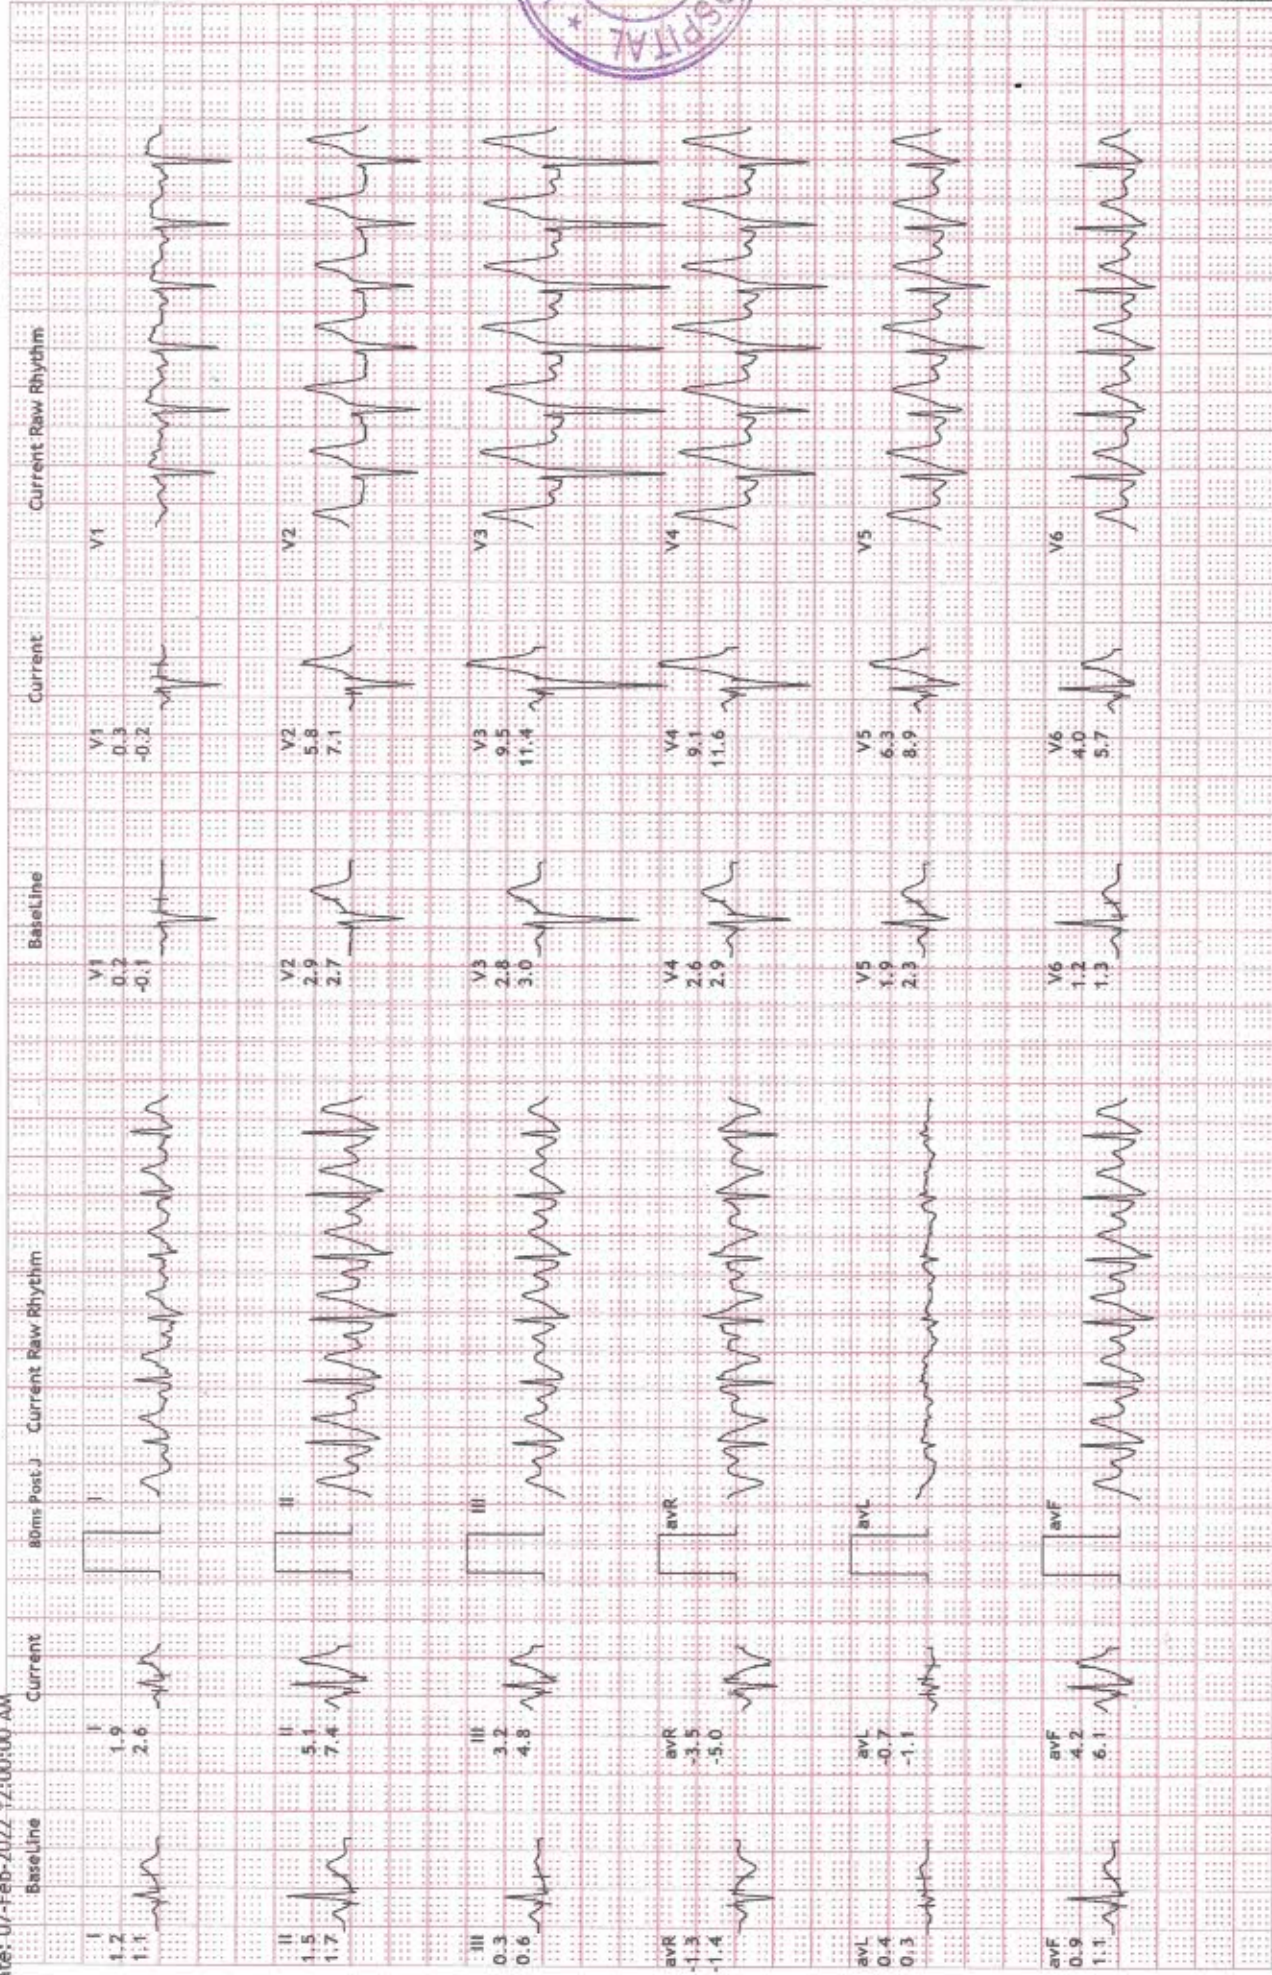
ate: 07-Feb-2022 12:00:00 AM

BaseLine
I
1.2
1.1

II
1.5
1.7

III
0.3
0.6

avR
-1.3
-1.4

avL
0.4
0.3

avF
0.9
1.1

Current
I
1.9
2.6

II
5.1
7.4

III
3.2
4.8

avR
-3.5
-5.0

avL
-0.7
-1.1

avF
4.2
6.1

80ms Post J

Current Raw Rhythm
I
II
III
avR
avL
avF

BaseLine
V1
0.2
-0.1

V2
2.9
2.7

V3
2.8
3.0

V4
2.6
2.9

V5
1.9
2.3

V6
1.2
1.3

Current
V1
0.3
-0.2

V2
5.8
7.1

V3
9.5
11.4

V4
9.1
11.6

V5
6.3
8.9

V6
4.0
5.7

Current Raw Rhythm
V1
V2
V3
V4
V5
V6

SPITAL